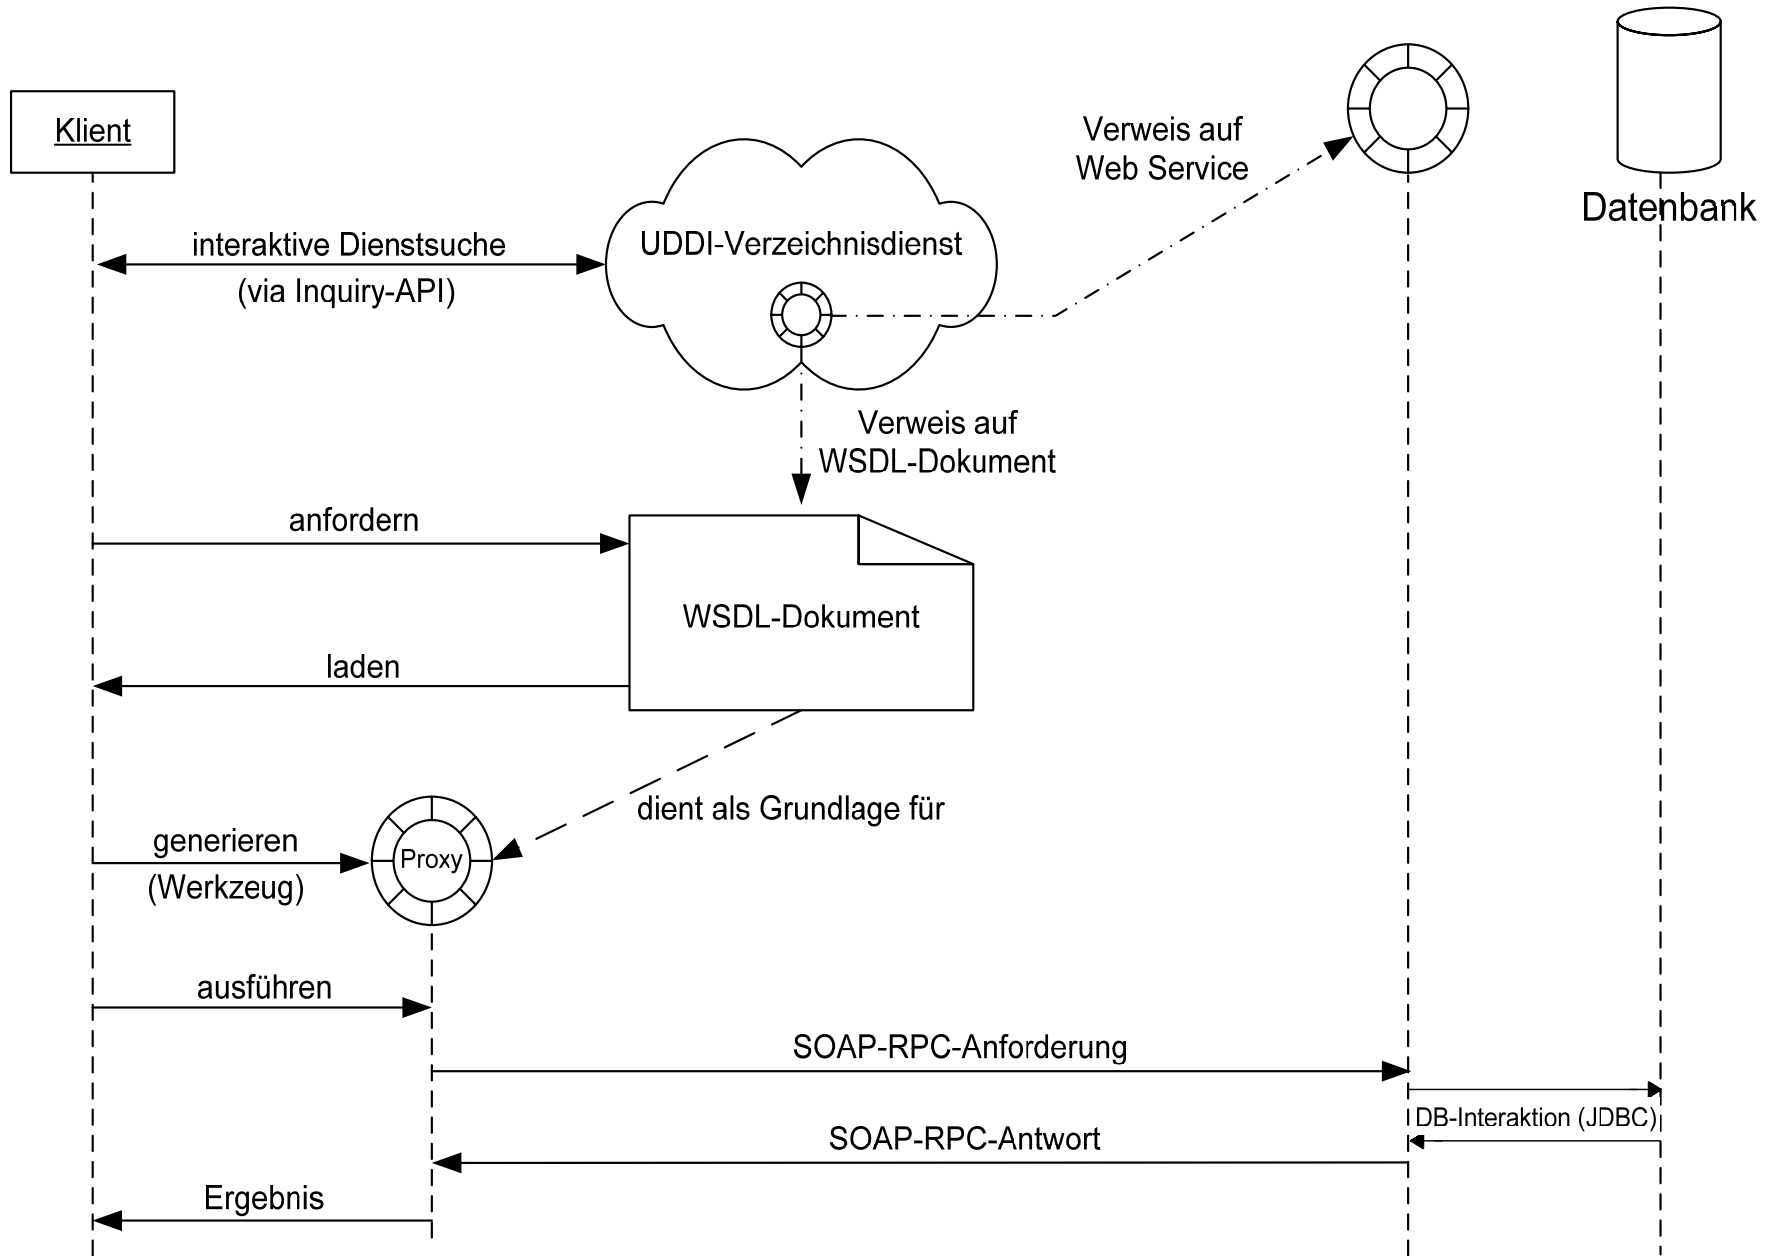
Klient

Verweis auf Web Service

Datenbank

interaktive Dienstsuche

(via Inquiry-API)

UDDI-Verzeichnisdienst

Verweis auf WSDL-Dokument

anfordern

WSDL-Dokument

laden

dient als Grundlage für

generieren

(Werkzeug)

Proxy

ausführen

SOAP-RPC-Anforderung

DB-Interaktion (JDBC)

SOAP-RPC-Antwort

Ergebnis